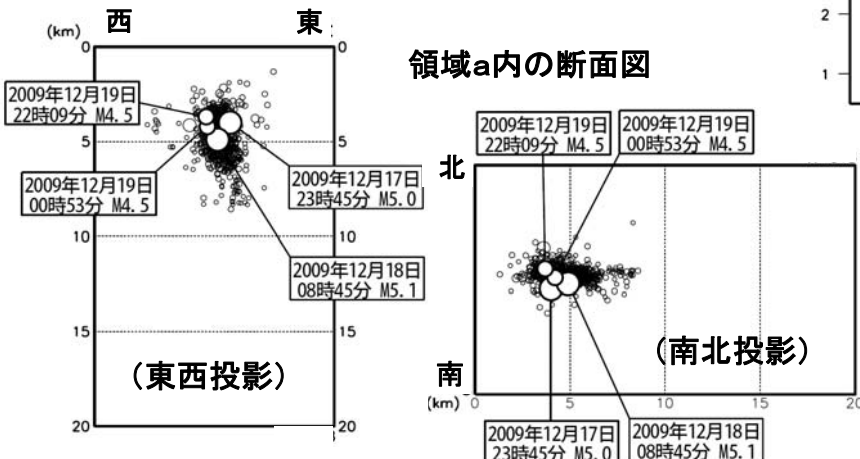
(km) 西 東

0 0

2009年12月19日 22時09分 M4.5

5 5

2009年12月19日 00時53分 M4.5

2009年12月17日 23時45分 M5.0

10 10

2009年12月18日 08時45分 M5.1

15 15

(東西投影)

20 20

2
1

領域a内の断面図

2009年12月19日 22時09分 M4.5

2009年12月19日 00時53分 M4.5

北

南

(南北投影)

(km) 0 5 10 15 20

2009年12月17日 23時45分 M5.0

2009年12月18日 08時45分 M5.1